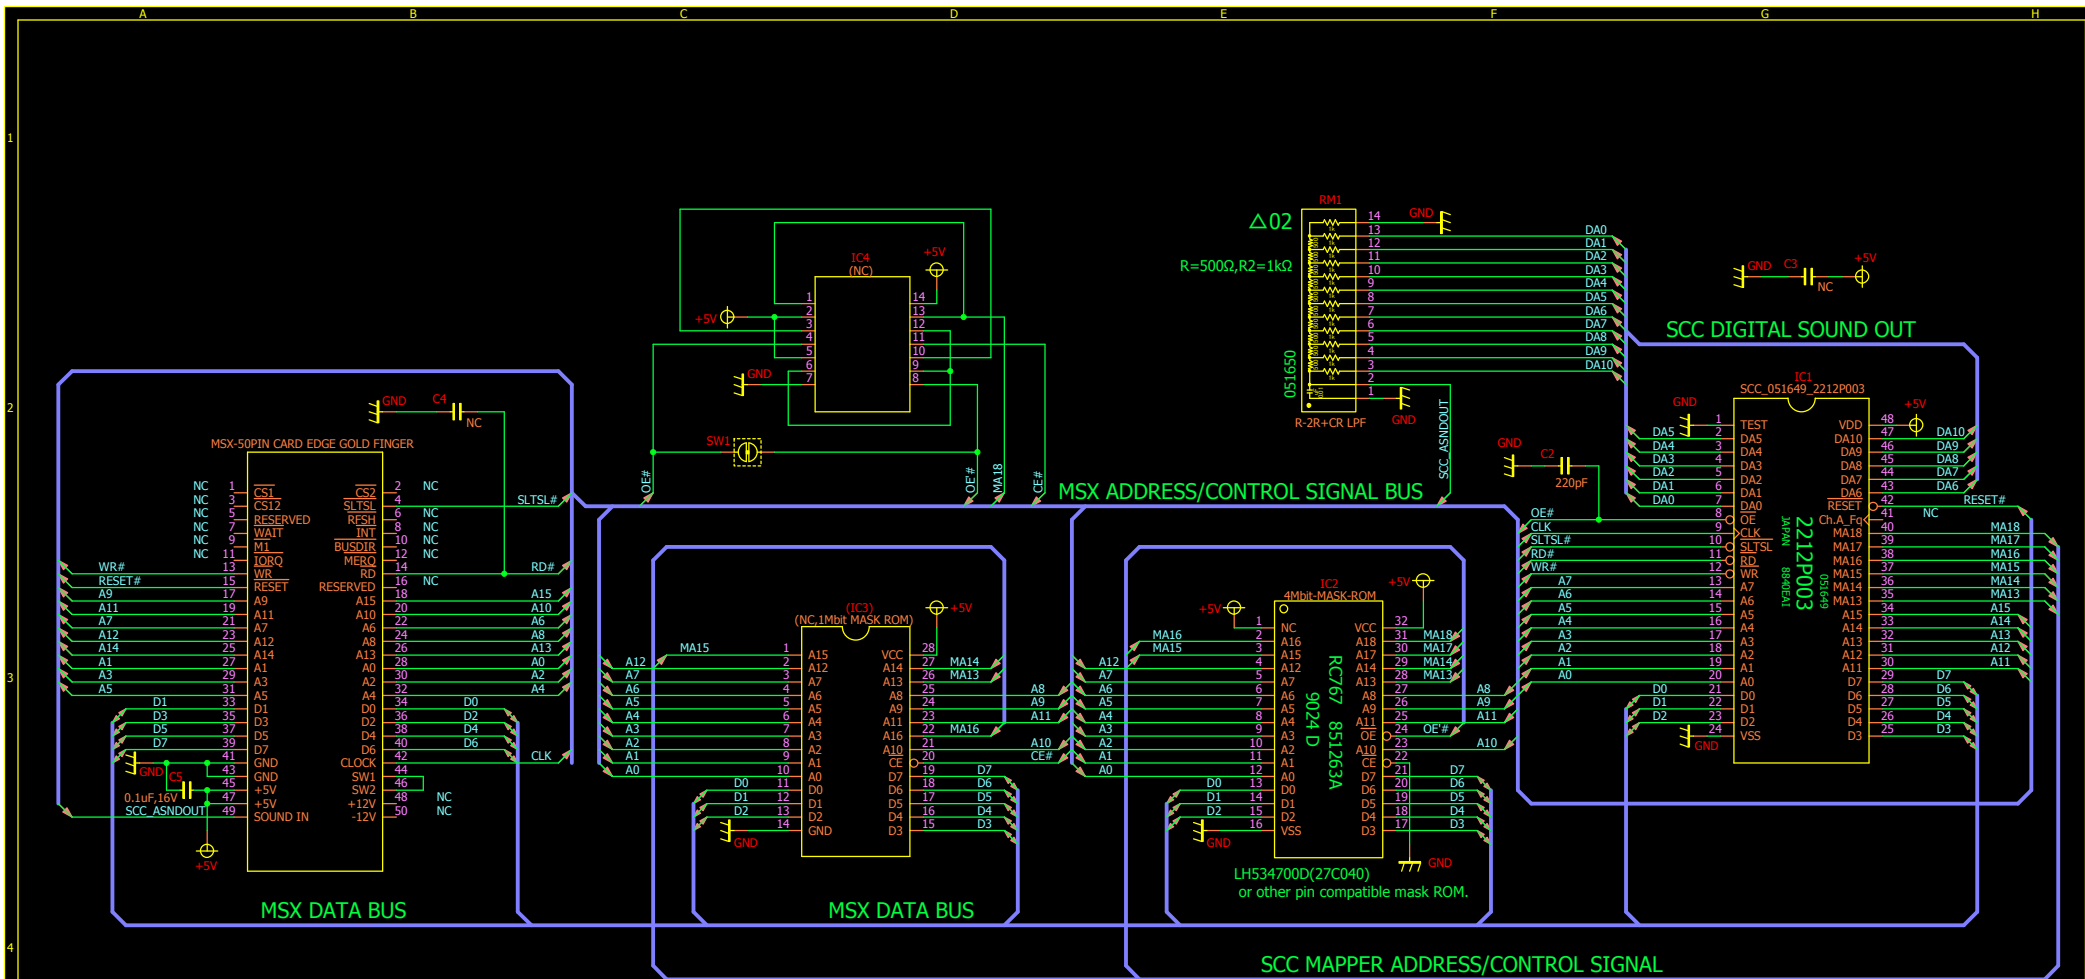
A B C D E F G H

1 2 3 4

△02
R=500Ω,R2=1kΩ
RM1
051650
R-2R+CR LPF
14 13 12 11 10 9 8 7 6 5 4 3 2 1
GND GND
DA0 DA1 DA2 DA3 DA4 DA5 DA6 DA7 DA8 DA9 DA10
SCC_ASNDOUT

GND C3 NC +5V
SCC DIGITAL SOUND OUT

IC4
(NC)
+5V
+5V
GND
1 2 3 4 5 6 7
14 13 12 11 10 9 8
SW1
OE# OE# MA18 CE#

MSX ADDRESS/CONTROL SIGNAL BUS

GND C4 NC
MSX-50PIN CARD EDGE GOLD FINGER
NC 1 CS1 | CS2 2 NC
NC 3 CS12 | SLTSL 4 SLTSL#
NC 5 RESERVED | RFSH 6 NC
NC 7 WAIT | INT 8 NC
NC 9 M1 | BUSDIR 10 NC
NC 11 IORQ | MERQ 12 NC
WR# 13 WR | RD 14 RD#
RESET# 15 RESET | RESERVED 16 NC
A9 17 A9 | A15 18 A15
A11 19 A11 | A10 20 A10
A7 21 A7 | A6 22 A6
A12 23 A12 | A8 24 A8
A14 25 A14 | A13 26 A13
A1 27 A1 | A0 28 A0
A3 29 A3 | A2 30 A2
A5 31 A5 | A4 32 A4
D1 33 D1 | D0 34 D0
D3 35 D3 | D2 36 D2
D5 37 D5 | D4 38 D4
D7 39 D7 | D6 40 D6
41 GND | CLOCK 42 CLK
GND C5 43 GND | SW1 44
0.1uF,16V 45 +5V | SW2 46
47 +5V | +12V 48 NC
SCC_ASNDOUT 49 SOUND IN | -12V 50 NC
+5V
MSX DATA BUS

(IC3)
(NC,1Mbit MASK ROM)
+5V
MA15 1 A15 | VCC 28
A12 2 A12 | A14 27 MA14
A7 3 A7 | A13 26 MA13
A6 4 A6 | A8 25 A8
A5 5 A5 | A9 24 A9
A4 6 A4 | A11 23 A11
A3 7 A3 | A16 22 MA16
A2 8 A2 | A10 21 A10
A1 9 A1 | CE 20 CE#
A0 10 A0 | D7 19 D7
D0 11 D0 | D6 18 D6
D1 12 D1 | D5 17 D5
D2 13 D2 | D4 16 D4
14 GND | D3 15 D3
GND
MSX DATA BUS

IC2
4Mbit-MASK-ROM
+5V +5V
1 NC | VCC 32
MA16 2 A16 | A18 31 MA18
MA15 3 A15 | A17 30 MA17
A12 4 A12 | A14 29 MA14
A7 5 A7 | A13 28 MA13
A6 6 A6 | A8 27 A8
A5 7 A5 | A9 26 A9
A4 8 A4 | A11 25 A11
A3 9 A3 | OE 24 OE#
A2 10 A2 | A10 23 A10
A1 11 A1 | CE 22
A0 12 A0 | D7 21 D7
D0 13 D0 | D6 20 D6
D1 14 D1 | D5 19 D5
D2 15 D2 | D4 18 D4
16 VSS | D3 17 D3
GND GND
RC767 851263A
9024 D
LH534700D(27C040)
or other pin compatible mask ROM.

GND C2 220pF
IC1
SCC_051649_2212P003
GND +5V
1 TEST | VDD 48
DA5 2 DA5 | DA10 47 DA10
DA4 3 DA4 | DA9 46 DA9
DA3 4 DA3 | DA8 45 DA8
DA2 5 DA2 | DA7 44 DA7
DA1 6 DA1 | DA6 43 DA6
DA0 7 DA0 | RESET 42 RESET#
OE# 8 OE | Ch.A_Fq 41 NC
CLK 9 CLK | MA18 40 MA18
SLTSL# 10 SLTSL | MA17 39 MA17
RD# 11 RD | MA16 38 MA16
WR# 12 WR | MA15 37 MA15
A7 13 A7 | MA14 36 MA14
A6 14 A6 | MA13 35 MA13
A5 15 A5 | A15 34 A15
A4 16 A4 | A14 33 A14
A3 17 A3 | A13 32 A13
A2 18 A2 | A12 31 A12
A1 19 A1 | A11 30 A11
A0 20 A0 | D7 29 D7
D0 21 D0 | D6 28 D6
D1 22 D1 | D5 27 D5
D2 23 D2 | D4 26 D4
24 VSS | D3 25 D3
GND
JAPAN 2212P003
8840EAI 051649

SCC MAPPER ADDRESS/CONTROL SIGNAL